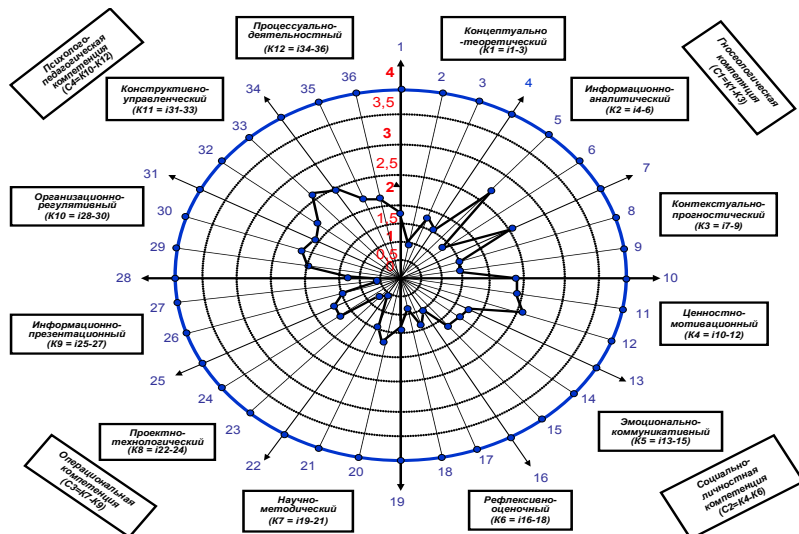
Психолого-педагогическая компетенция (C4=K10-K12)

Процессуально-деятельностный (K12 = i34-36)

Концептуально-теоретический (K1 = i1-3)

Гносеологическая компетенция (C1=K1-K3)

Конструктивно-управленческий (K11 = i31-33)

Информационно-аналитический (K2 = i4-6)

Организационно-регулятивный (K10 = i28-30)

Контекстуально-прогностический (K3 = i7-9)

Информационно-презентационный (K9 = i25-27)

Ценностно-мотивационный (K4 = i10-12)

Проектно-технологический (K8 = i22-24)

Эмоционально-коммуникативный (K5 = i13-15)

Операциональная компетенция (C3=K7-K9)

Научно-методический (K7 = i19-21)

Рефлексивно-оценочный (K6 = i16-18)

Социально-личностная компетенция (C2=K4-K6)

1 2 3 4 5 6 7 8 9 10 11 12 13 14 15 16 17 18 19 20 21 22 23 24 25 26 27 28 29 30 31 32 33 34 35 36

4
3,5
3
2,5
2
1,5
1
0,5
0